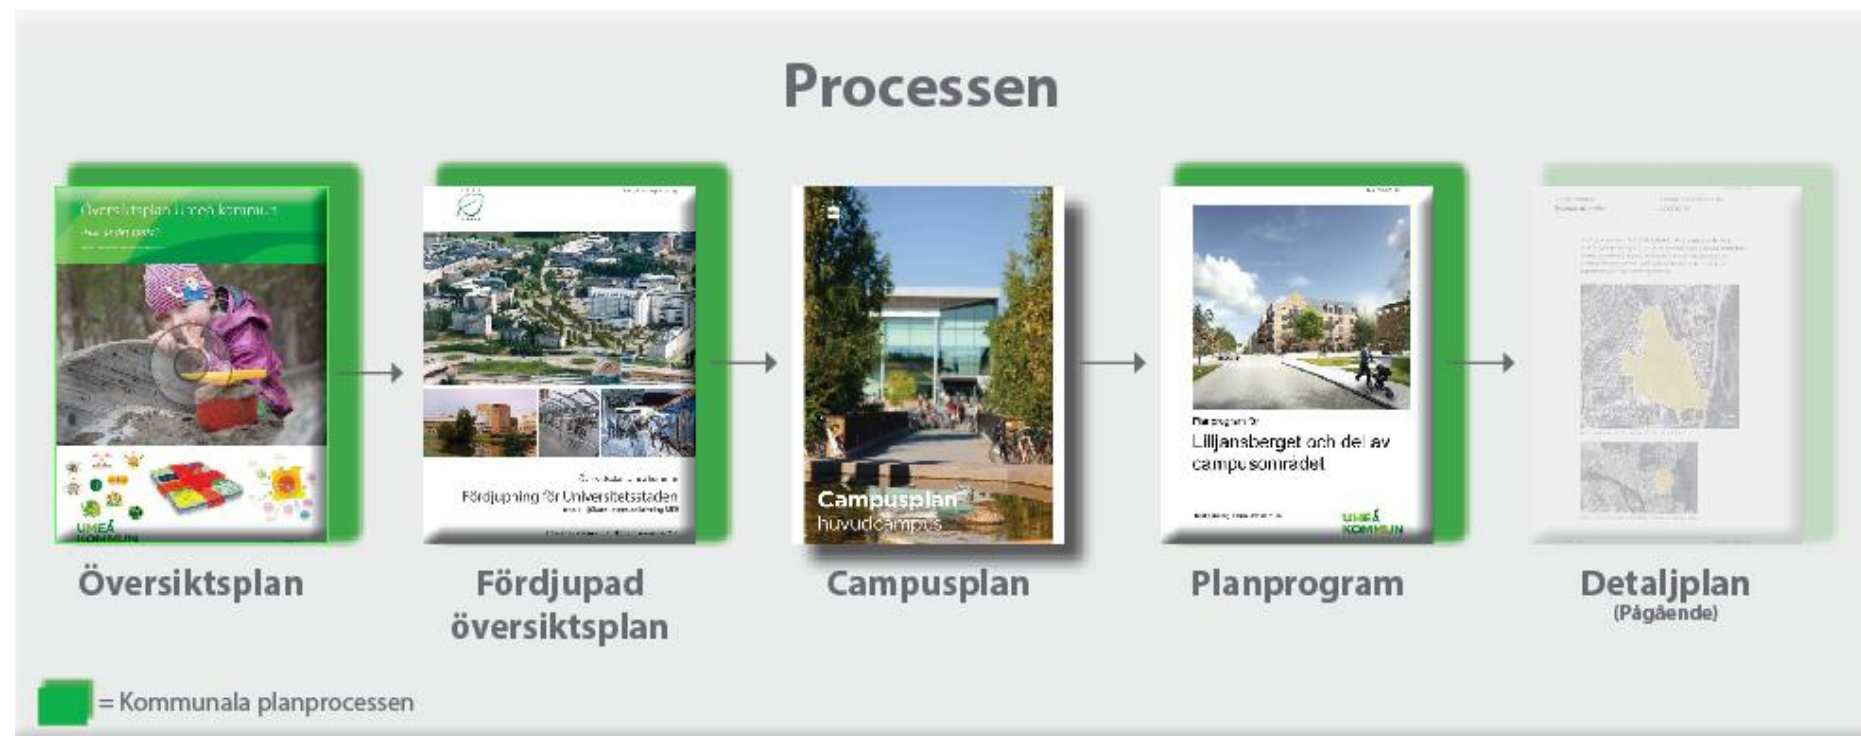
Processen

Översiktsplan i Umeå kommun

UMEÅ KOMMUN

Översiktsplan

Fördjupning för Universitetsstaden

Fördjupad översiktsplan

Campusplan huvudcampus

Campusplan

Planprogram för Lilljansberget och del av campusområdet

UMEÅ KOMMUN

Planprogram

Detaljplan (Pågående)

= Kommunala planprocessen